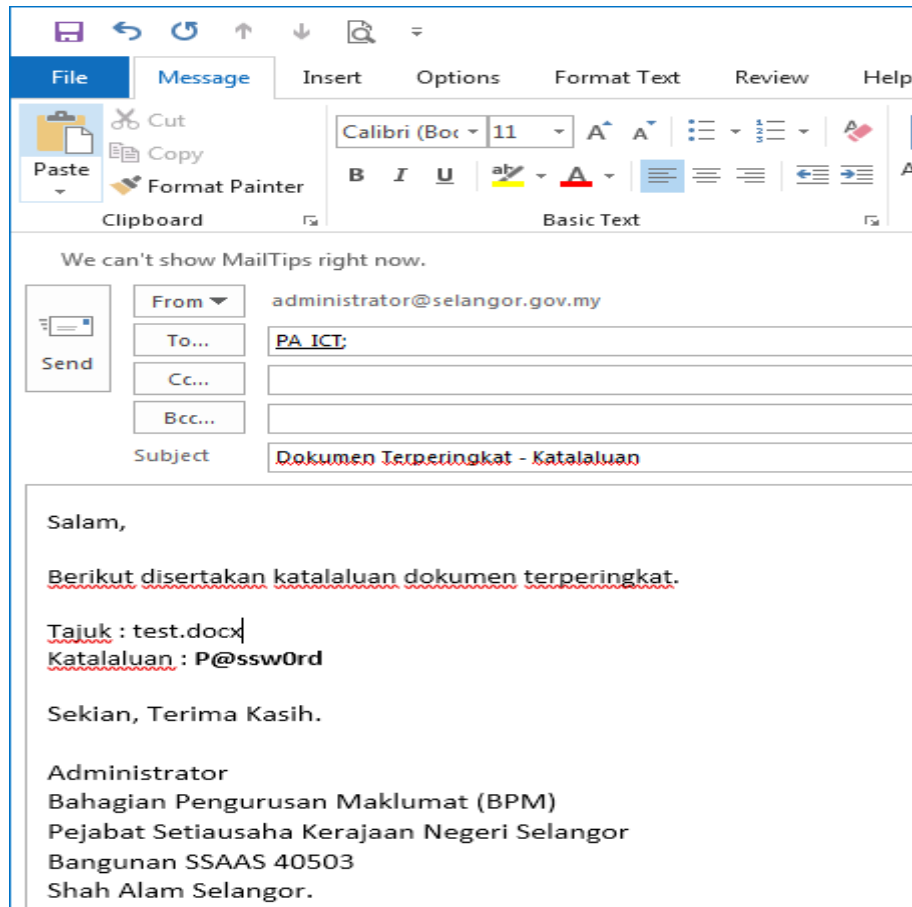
File Message Insert Options Format Text Review Help

Paste
Cut
Copy
Format Painter
Clipboard

Calibri (Boc 11
B I U
Basic Text

We can't show MailTips right now.

Send
From
administrator@selangor.gov.my
To...
PA ICT;
Cc...
Bcc...
Subject
Dokumen Terperingkat - Katalaluan

Salam,

Berikut disertakan katalaluan dokumen terperingkat.

Tajuk : test.docx
Katalaluan : **P@ssw0rd**

Sekian, Terima Kasih.

Administrator
Bahagian Pengurusan Maklumat (BPM)
Pejabat Setiausaha Kerajaan Negeri Selangor
Bangunan SSAAS 40503
Shah Alam Selangor.